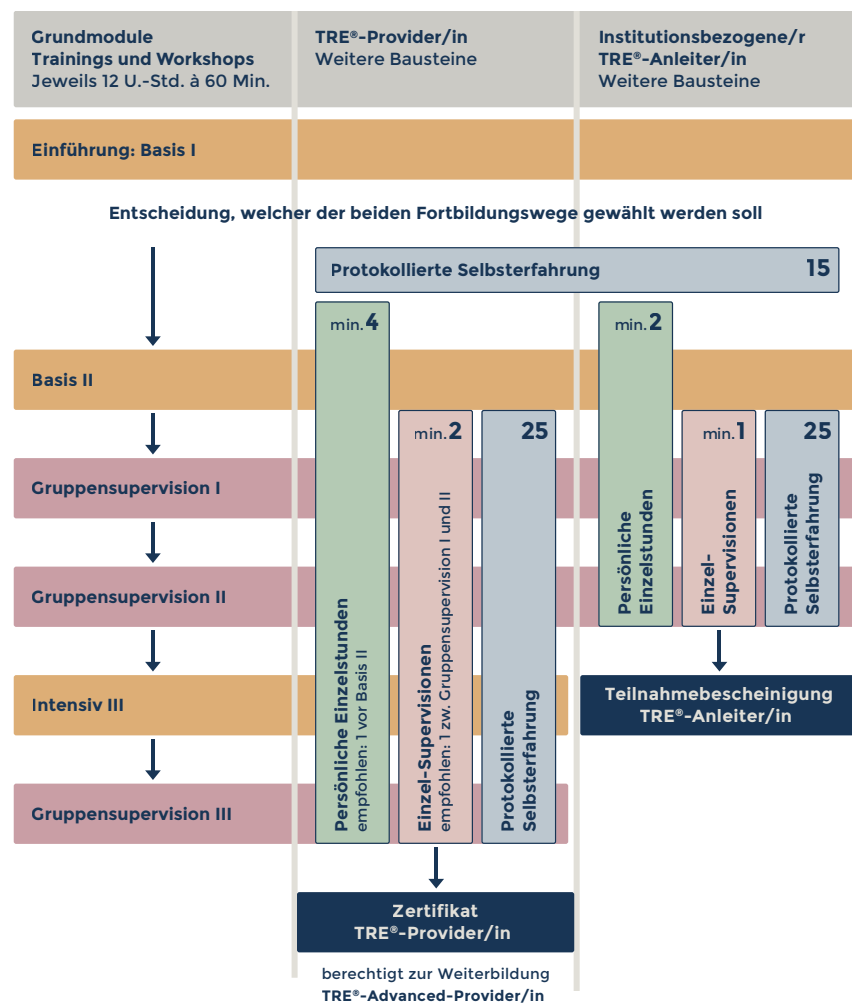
Grundmodule
Trainings und Workshops
Jeweils 12 U.-Std. à 60 Min.

TRE®-Provider/in
Weitere Bausteine

Institutionsbezogene/r
TRE®-Anleiter/in
Weitere Bausteine

Einführung: Basis I

Entscheidung, welcher der beiden Fortbildungswege gewählt werden soll

Protokollierte Selbsterfahrung 15

min. 4

min. 2

Basis II

min. 2

25

min. 1

25

Gruppensupervision I

Persönliche Einzelstunden

Einzel-Supervisionen

Protokollierte Selbsterfahrung

Gruppensupervision II

Persönliche Einzelstunden
empfohlen: 1 vor Basis II

Einzel-Supervisionen
empfohlen: 1 zw. Gruppensupervision I und II

Protokollierte Selbsterfahrung

Intensiv III

Teilnahmebescheinigung
TRE®-Anleiter/in

Gruppensupervision III

Zertifikat
TRE®-Provider/in

berechtigt zur Weiterbildung
TRE®-Advanced-Provider/in